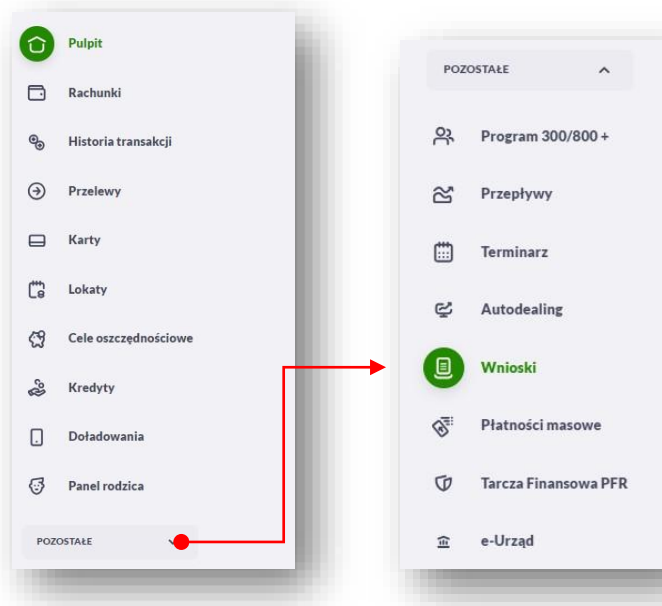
Pulpit

Rachunki

Historia transakcji

Przelewy

Karty

Lokaty

Cele oszczędnościowe

Kredyty

Doładowania

Panel rodzica

POZOSTAŁE

POZOSTAŁE

Program 300/800 +

Przepływy

Terminarz

Autodealing

Wnioski

Płatności masowe

Tarcza Finansowa PFR

e-Urząd